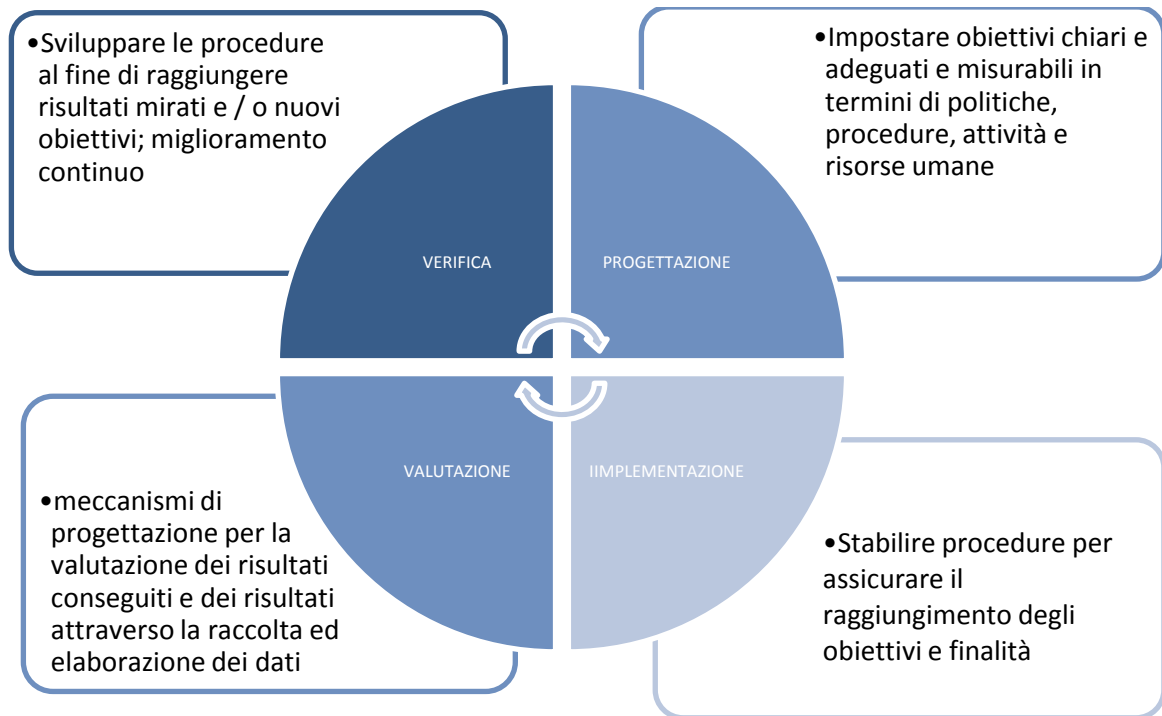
•Sviluppare le procedure al fine di raggiungere risultati mirati e / o nuovi obiettivi; miglioramento continuo

•Impostare obiettivi chiari e adeguati e misurabili in termini di politiche, procedure, attività e risorse umane

VERIFICA

PROGETTAZIONE

VALUTAZIONE

IIMPLEMENTAZIONE

•meccanismi di progettazione per la valutazione dei risultati conseguiti e dei risultati attraverso la raccolta ed elaborazione dei dati

•Stabilire procedure per assicurare il raggiungimento degli obiettivi e finalità